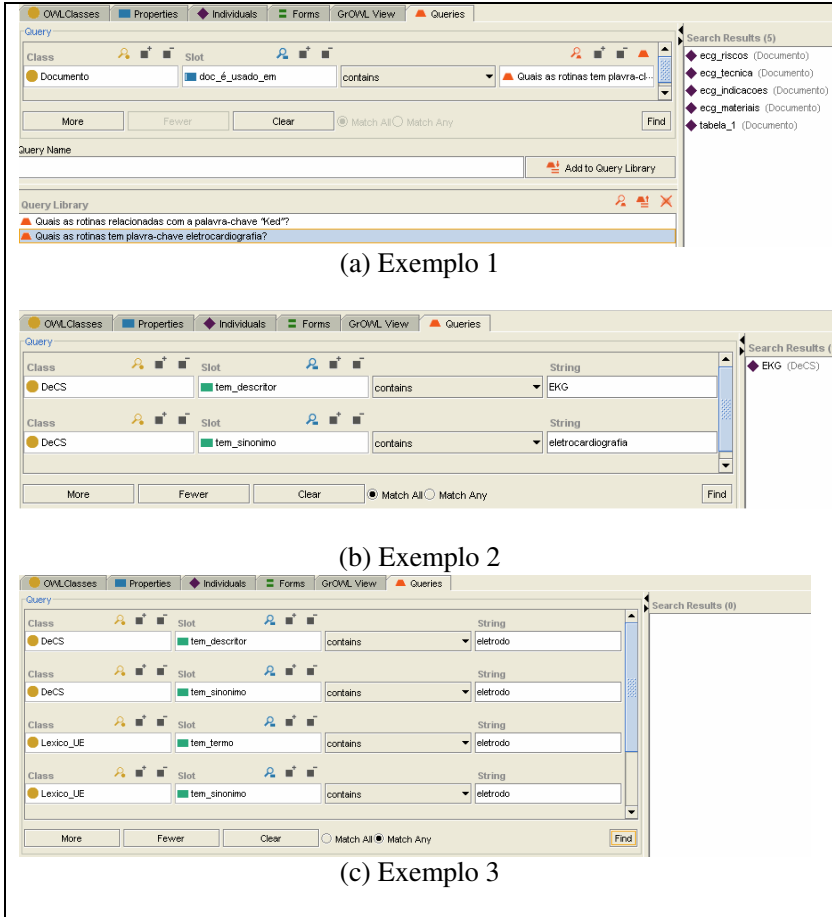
OWLClasses Properties Individuals Forms GrOWL View Queries

Query

Class Slot

Documento doc_é_usado_em contains Quais as rotinas tem plavra-cl...

More Fewer Clear Match All Match Any Find

Query Name

Add to Query Library

Query Library

Quais as rotinas relacionadas com a palavra-chave "Ked"?

Quais as rotinas tem plavra-chave eletrocardiografia?

Search Results (5)

ecg_riscos (Documento)

ecg_tecnica (Documento)

ecg_indicacoes (Documento)

ecg_materiais (Documento)

tabela_1 (Documento)

(a) Exemplo 1

OWLClasses Properties Individuals Forms GrOWL View Queries

Query

Class Slot String

DeCS tem_descritor contains EKG

Class Slot String

DeCS tem_sinonimo contains eletrocardiografia

More Fewer Clear Match All Match Any Find

Search Results (

EKG (DeCS)

(b) Exemplo 2

OWLClasses Properties Individuals Forms GrOWL View Queries

Query

Class Slot String

DeCS tem_descritor contains eletrodo

Class Slot String

DeCS tem_sinonimo contains eletrodo

Class Slot String

Lexico_UE tem_termo contains eletrodo

Class Slot String

Lexico_UE tem_sinonimo contains eletrodo

More Fewer Clear Match All Match Any Find

Search Results (0)

(c) Exemplo 3